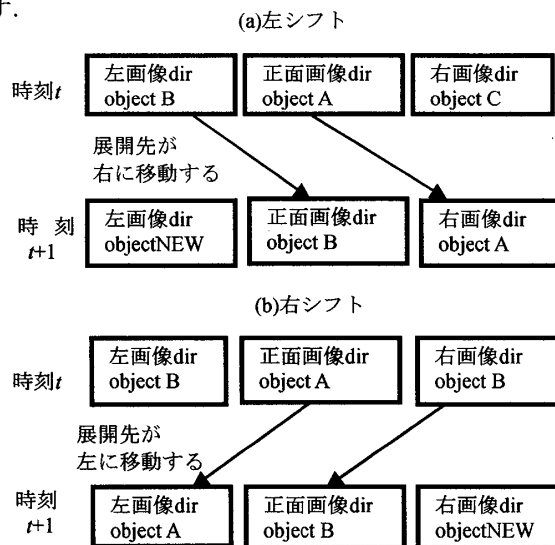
す.

(a)左シフト

時刻$t$

左画像dir
object B

正面画像dir
object A

右画像dir
object C

展開先が
右に移動する

時 刻
$t$+1

左画像dir
objectNEW

正面画像dir
object B

右画像dir
object A

(b)右シフト

時刻$t$

左画像dir
object B

正面画像dir
object A

右画像dir
object B

展開先が
左に移動する

時刻
$t$+1

左画像dir
object A

正面画像dir
object B

右画像dir
objectNEW